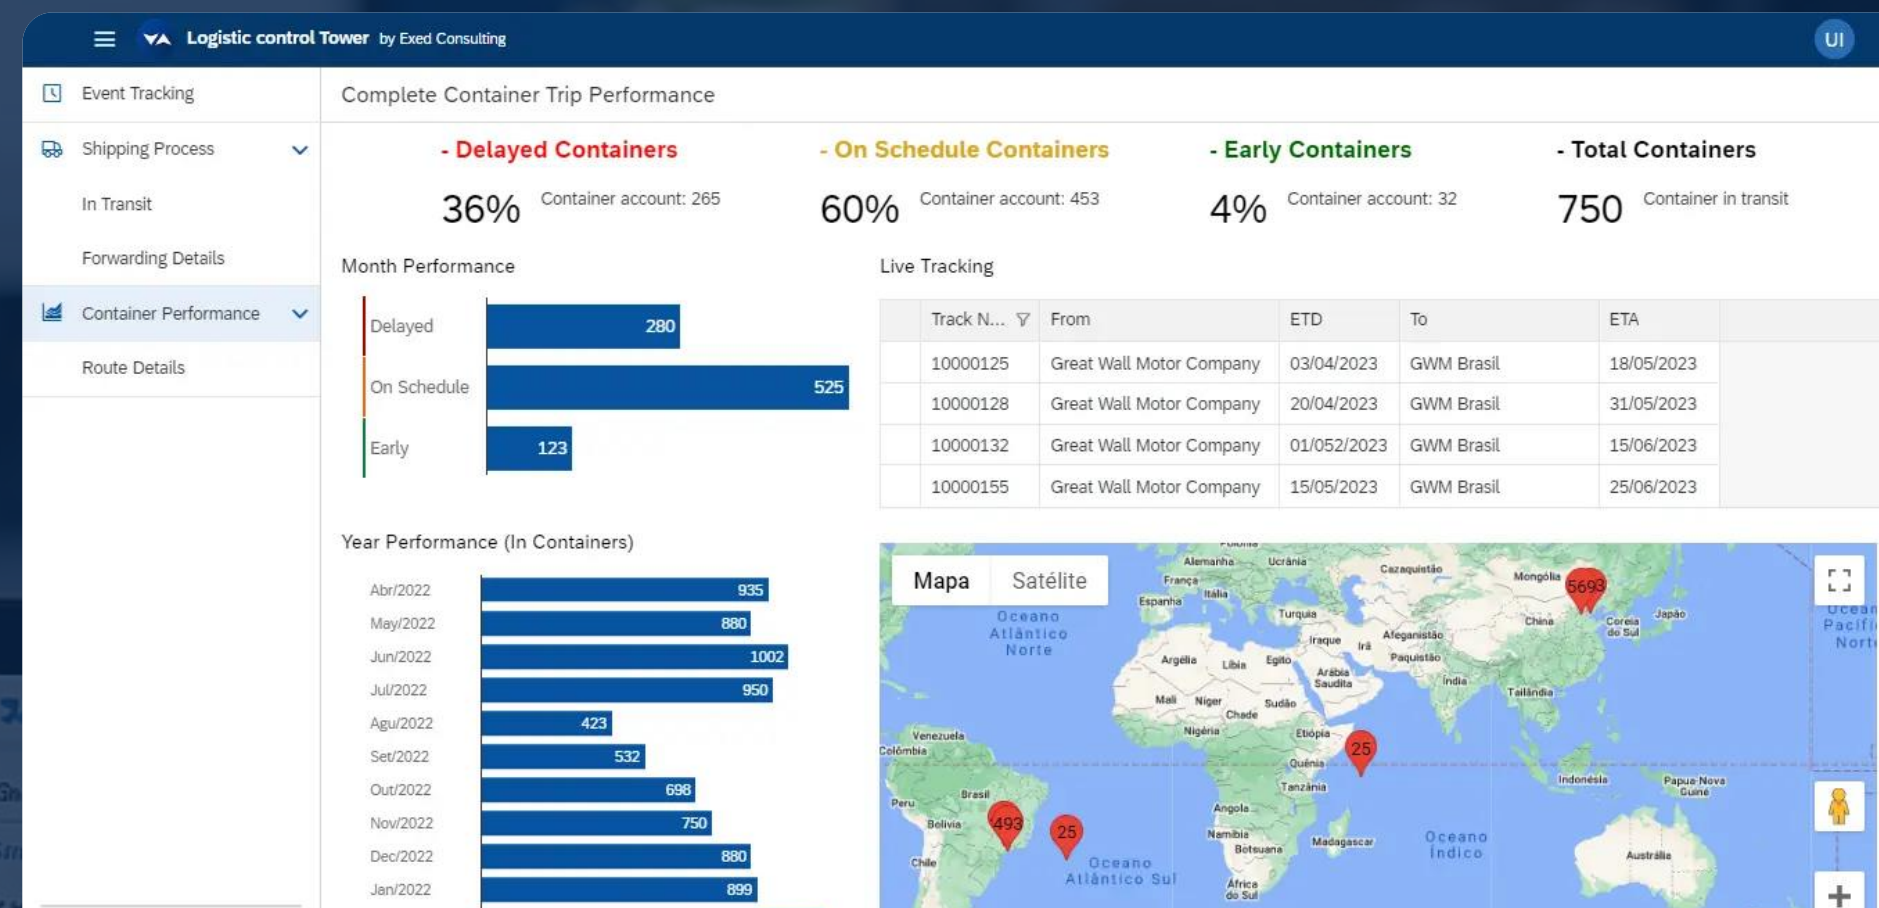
Logistic control Tower by Exed Consulting

UI

Event Tracking

Shipping Process

In Transit

Forwarding Details

Container Performance

Route Details

Complete Container Trip Performance

- Delayed Containers
36% Container account: 265

- On Schedule Containers
60% Container account: 453

- Early Containers
4% Container account: 32

- Total Containers
750 Container in transit

Month Performance

Delayed 280
On Schedule 525
Early 123

Live Tracking

| Track N... | From | ETD | To | ETA |
|---|---|---|---|---|
| 10000125 | Great Wall Motor Company | 03/04/2023 | GWM Brasil | 18/05/2023 |
| 10000128 | Great Wall Motor Company | 20/04/2023 | GWM Brasil | 31/05/2023 |
| 10000132 | Great Wall Motor Company | 01/052/2023 | GWM Brasil | 15/06/2023 |
| 10000155 | Great Wall Motor Company | 15/05/2023 | GWM Brasil | 25/06/2023 |

Year Performance (In Containers)

Abr/2022 935
May/2022 880
Jun/2022 1002
Jul/2022 950
Agu/2022 423
Set/2022 532
Out/2022 698
Nov/2022 750
Dec/2022 880
Jan/2022 899

Mapa Satélite

Oceano Atlântico Norte
Alemanha Ucrânia Cazaquistão Mongólia França Itália Espanha Turquia Iraque Irã Afeganistão Paquistão China Coreia do Sul Japão Argélia Líbia Egito Arábia Saudita Índia Tailândia Mali Níger Chade Sudão Nigéria Etiópia Quênia Tanzânia Venezuela Colômbia Peru Brasil Bolívia Chile Angola Namíbia Botsuana Madagascar África do Sul Indonésia Papua Nova Guiné Austrália Oceano Índico Oceano Atlântico Sul Oceano Pacífico Norte

5693 25 493 25